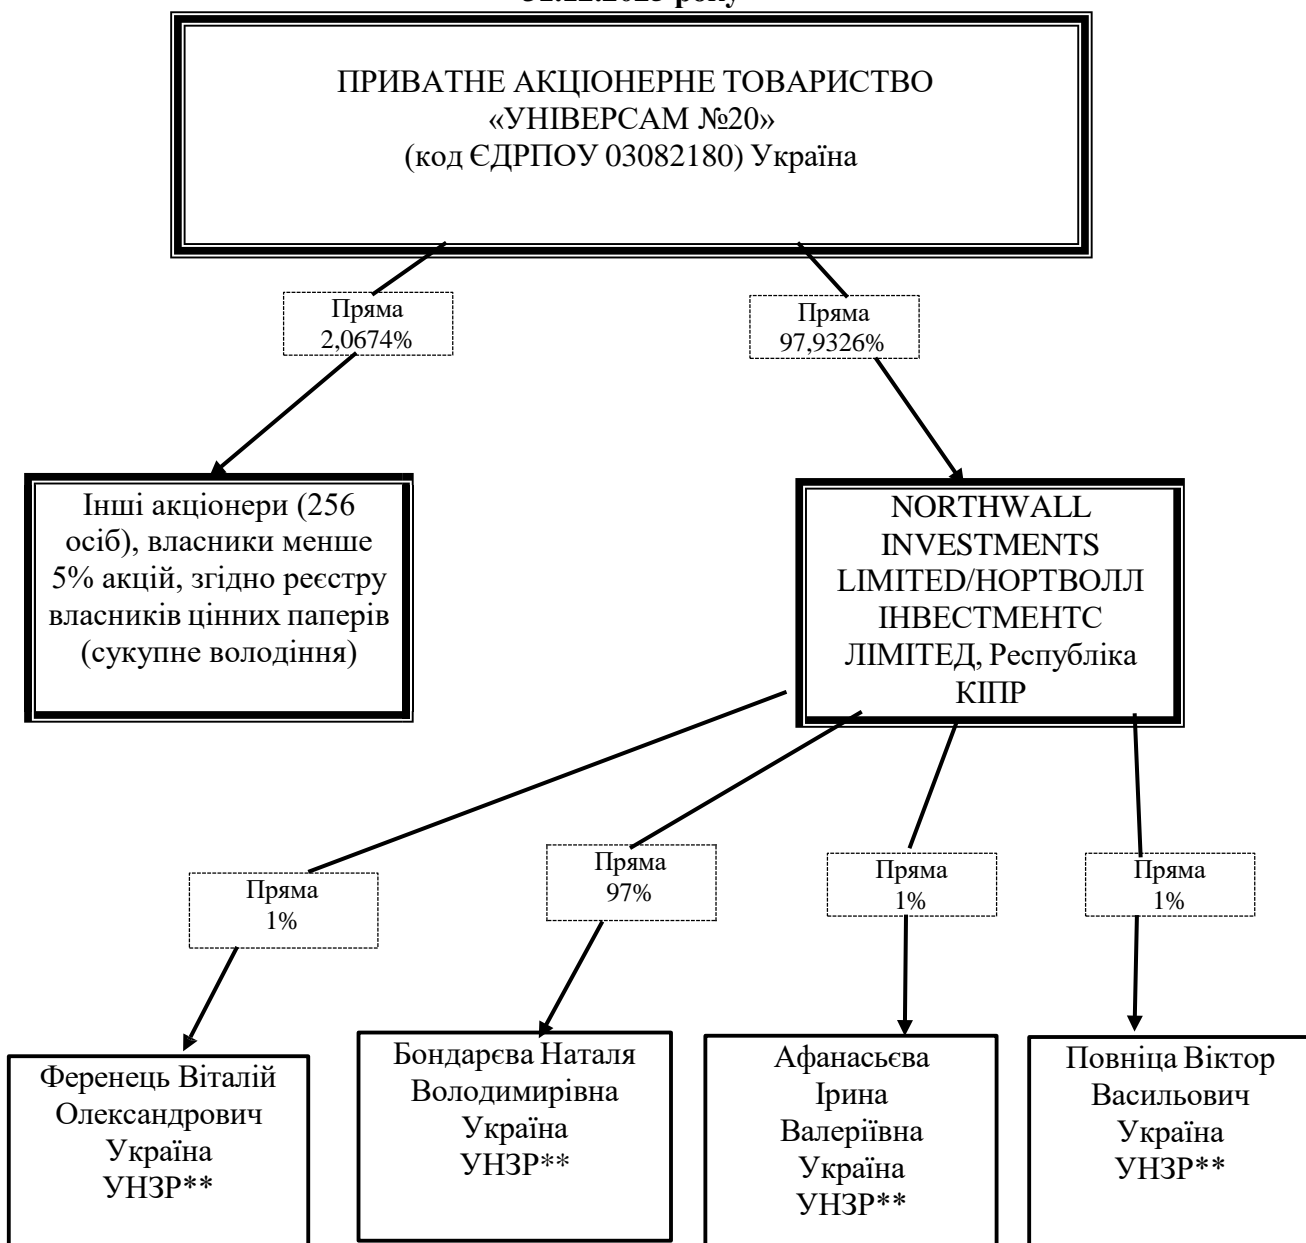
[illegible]

ПРИВАТНЕ АКЦІОНЕРНЕ ТОВАРИСТВО «УНІВЕРСАМ №20» (код ЄДРПОУ 03082180) Україна

Пряма 2,0674%

Пряма 97,9326%

Інші акціонери (256 осіб), власники менше 5% акцій, згідно реєстру власників цінних паперів (сукупне володіння)

NORTHWALL INVESTMENTS LIMITED/НОРТВОЛЛ ІНВЕСТМЕНТС ЛІМІТЕД, Республіка КІПР

Пряма 1%

Пряма 97%

Пряма 1%

Пряма 1%

Ференець Віталій Олександрович Україна УНЗР**

Бондарєва Наталя Володимирівна Україна УНЗР**

Афанасьєва Ірина Валеріївна Україна УНЗР**

Повніца Віктор Васильович Україна УНЗР**